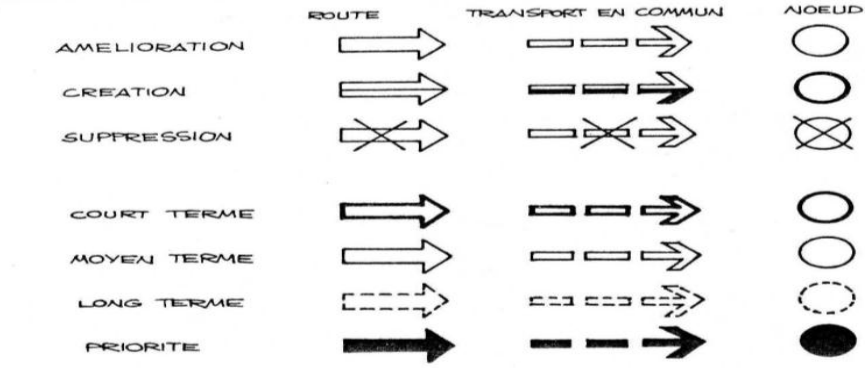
| | ROUTE | TRANSPORT EN COMMUN | NOEUD |
|---|---|---|---|
| AMELIORATION | | | |
| CREATION | | | |
| SUPPRESSION | | | |
| COURT TERME | | | |
| MOYEN TERME | | | |
| LONG TERME | | | |
| PRIORITE | | | |